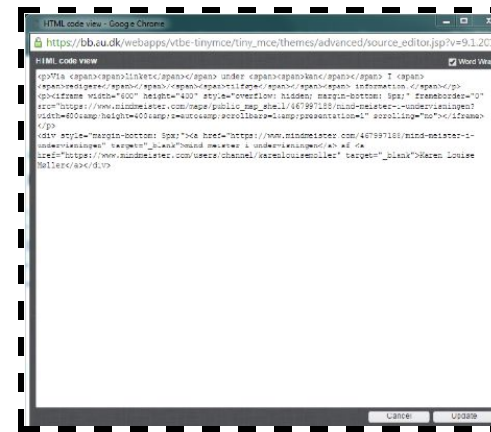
HTML code view - Google Chrome

https://bb.au.dk/webapps/vtbe-tinymce/tiny_mce/themes/advanced/source_editor.jsp?v=9.1.20

HTML code view

Word Wrap

<p>Via <span><span>linket</span></span> under <span><span>kan</span></span> I <span><span>redigere</span></span>.</span><span>tilføje</span></span> information.</span></p>
<p><iframe width="600" height="400" style="overflow: hidden; margin-bottom: 5px;" frameborder="0" src="https://www.mindmeister.com/maps/public_map_shell/467997188/mind-meister-i-undervisningen?width=600&amp;height=400&amp;z=auto&amp;scrollbars=1&amp;presentation=1" scrolling="no"></iframe></p>
<div style="margin-bottom: 5px;"><a href="https://www.mindmeister.com/467997188/mind-meister-i-undervisningen" target="_blank">Mind meister i undervisningen</a> af <a href="https://www.mindmeister.com/users/channel/karenlouisemoller" target="_blank">Karen Louise Møller</a></div>

Cancel

Update